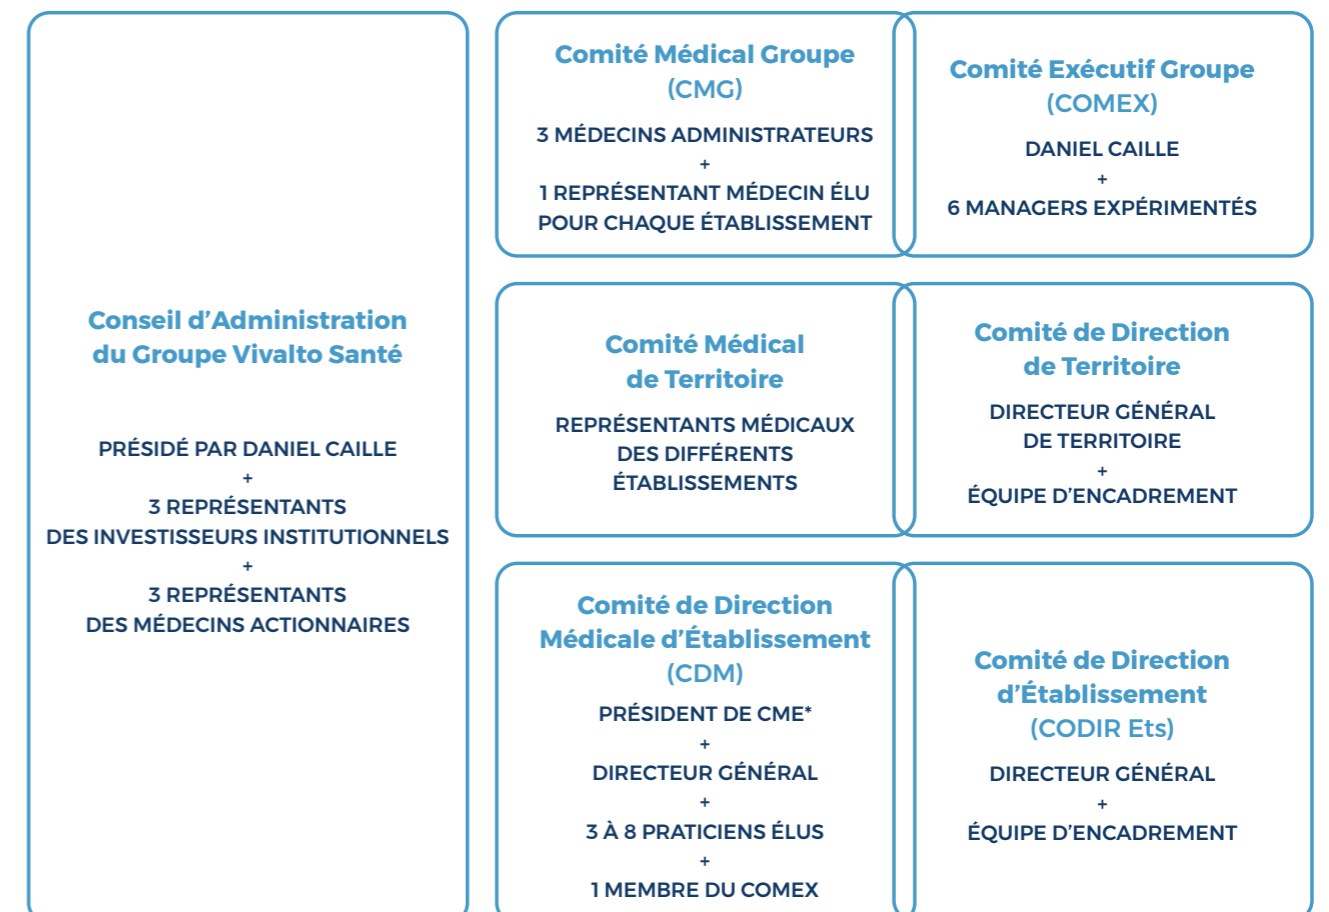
Conseil d’Administration du Groupe Vivalto Santé

PRÉSIDÉ PAR DANIEL CAILLE
+
3 REPRÉSENTANTS DES INVESTISSEURS INSTITUTIONNELS
+
3 REPRÉSENTANTS DES MÉDECINS ACTIONNAIRES

Comité Médical Groupe
(CMG)

3 MÉDECINS ADMINISTRATEURS
+
1 REPRÉSENTANT MÉDECIN ÉLU POUR CHAQUE ÉTABLISSEMENT

Comité Exécutif Groupe
(COMEX)

DANIEL CAILLE
+
6 MANAGERS EXPÉRIMENTÉS

Comité Médical de Territoire

REPRÉSENTANTS MÉDICAUX DES DIFFÉRENTS ÉTABLISSEMENTS

Comité de Direction de Territoire

DIRECTEUR GÉNÉRAL DE TERRITOIRE
+
ÉQUIPE D’ENCADREMENT

Comité de Direction Médicale d’Établissement
(CDM)

PRÉSIDENT DE CME*
+
DIRECTEUR GÉNÉRAL
+
3 À 8 PRATICIENS ÉLUS
+
1 MEMBRE DU COMEX

Comité de Direction d’Établissement
(CODIR Ets)

DIRECTEUR GÉNÉRAL
+
ÉQUIPE D’ENCADREMENT